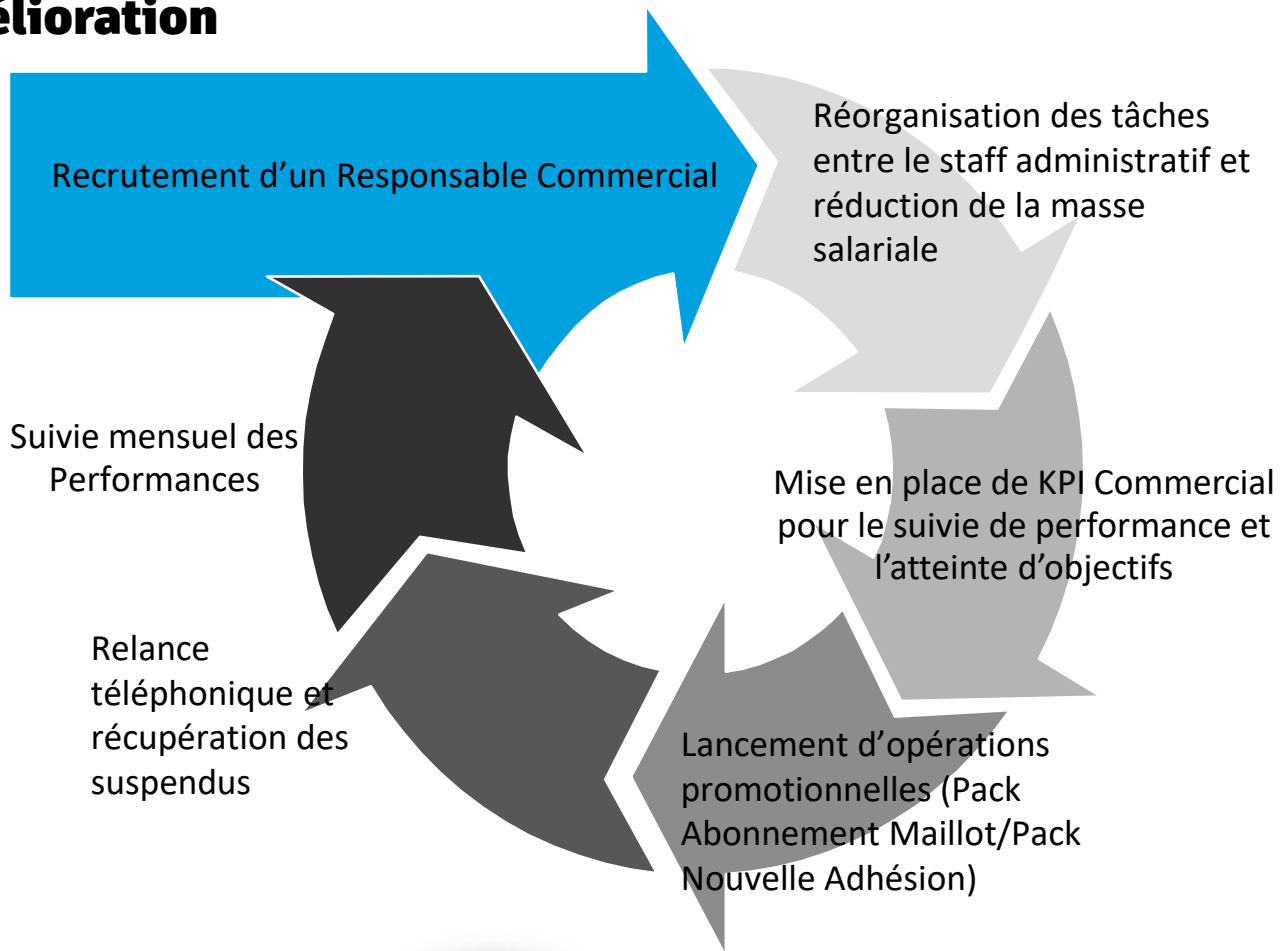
élioration

Recrutement d’un Responsable Commercial

Réorganisation des tâches entre le staff administratif et réduction de la masse salariale

Mise en place de KPI Commercial pour le suivie de performance et l’atteinte d’objectifs

Lancement d’opérations promotionnelles (Pack Abonnement Maillot/Pack Nouvelle Adhésion)

Relance téléphonique et récupération des suspendus

Suivie mensuel des Performances